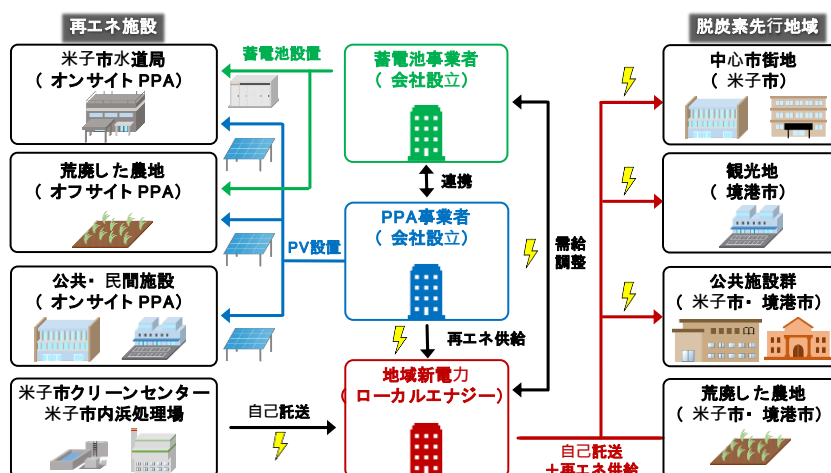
再エネ施設

米子市水道局
（オンサイトPPA）

荒廃した農地
（オフサイトPPA）

公共・民間施設
（オンサイトPPA）

米子市クリーンセンター
米子市内浜処理場

蓄電池設置

PV設置

自己託送

蓄電池事業者
（会社設立）

連携

PPA事業者
（会社設立）

再エネ供給

地域新電力
（ローカルエナジー）

需給調整

自己託送
＋再エネ供給

脱炭素先行地域

中心市街地
（米子市）

観光地
（境港市）

公共施設群
（米子市・境港市）

荒廃した農地
（米子市・境港市）